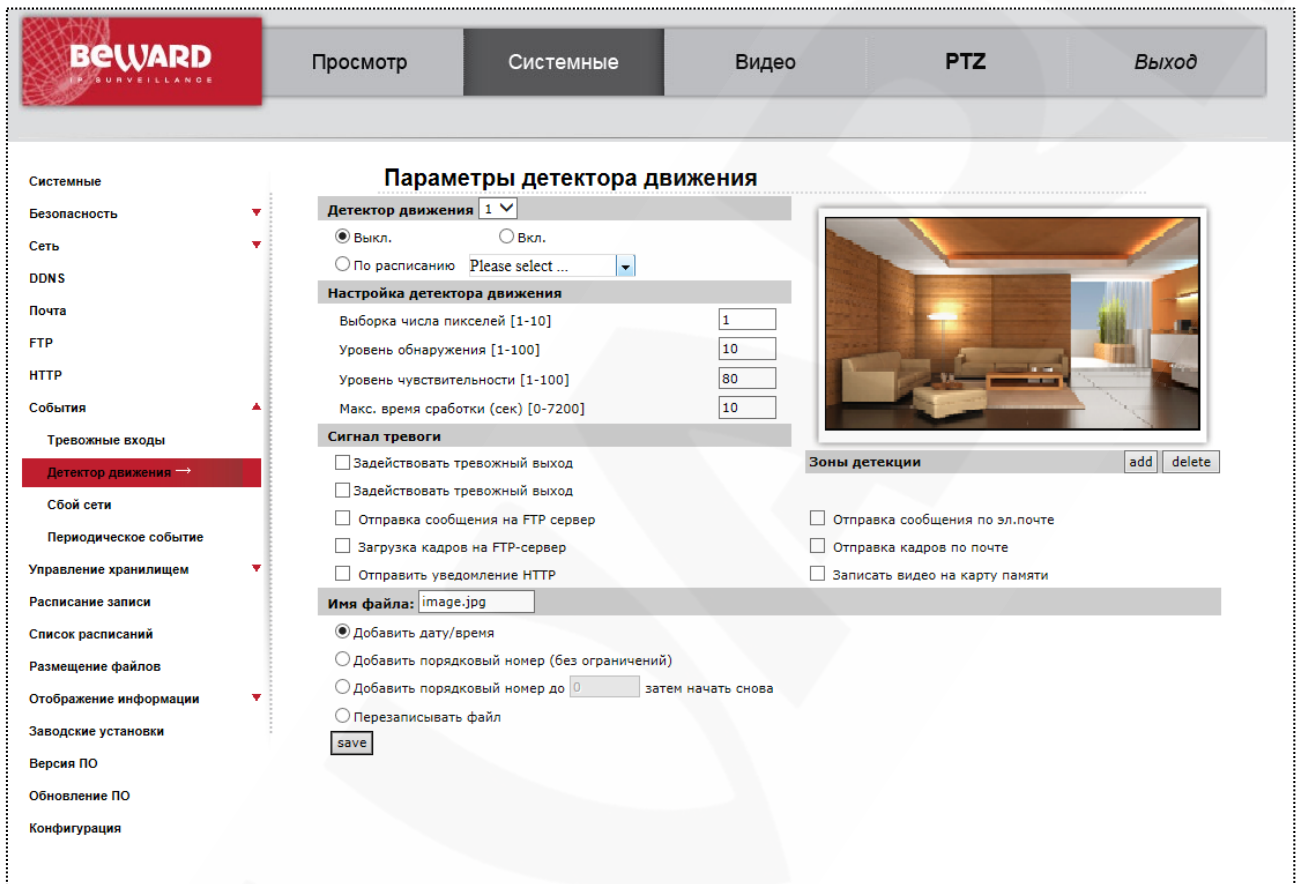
BEWARD
IP SURVEILLANCE

Просмотр | Системные | Видео | PTZ | Выход

Системные
Безопасность
Сеть
DDNS
Почта
FTP
HTTP
События
Тревожные входы
Детектор движения →
Сбой сети
Периодическое событие
Управление хранилищем
Расписание записи
Список расписаний
Размещение файлов
Отображение информации
Заводские установки
Версия ПО
Обновление ПО
Конфигурация

Параметры детектора движения

Детектор движения 1

Выкл.
Вкл.
По расписанию Please select ...

Настройка детектора движения

Выборка числа пикселей [1-10] 1
Уровень обнаружения [1-100] 10
Уровень чувствительности [1-100] 80
Макс. время сработки (сек) [0-7200] 10

Сигнал тревоги

Задействовать тревожный выход
Задействовать тревожный выход
Отправка сообщения на FTP сервер
Загрузка кадров на FTP-сервер
Отправить уведомление HTTP

Зоны детекции add delete

Отправка сообщения по эл.почте
Отправка кадров по почте
Записать видео на карту памяти

Имя файла: image.jpg

Добавить дату/время
Добавить порядковый номер (без ограничений)
Добавить порядковый номер до 0 затем начать снова
Перезаписывать файл

save